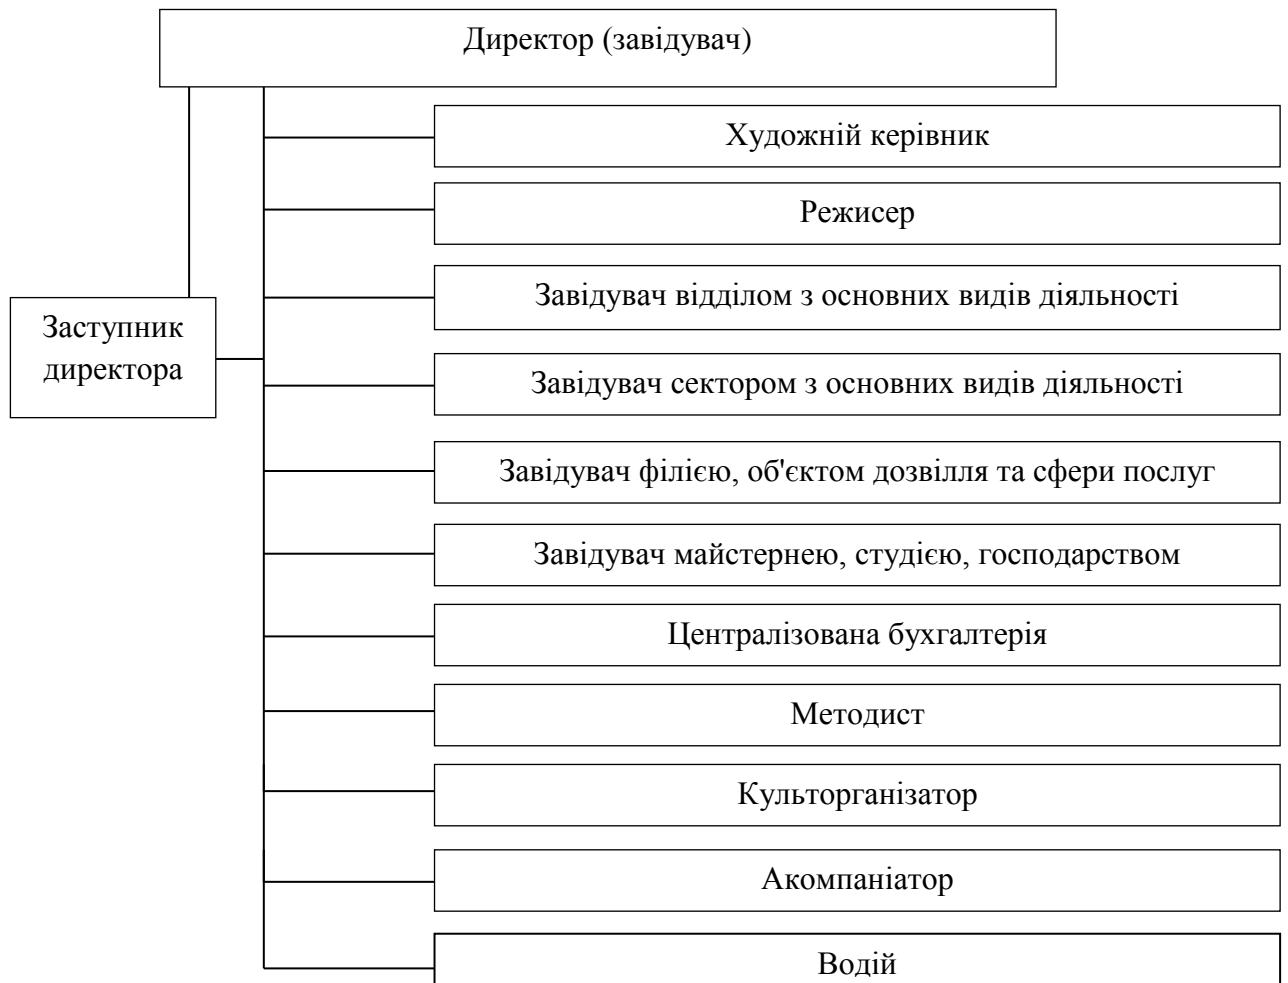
Директор (завідувач)

Заступник директора

Художній керівник

Режисер

Завідувач відділом з основних видів діяльності

Завідувач сектором з основних видів діяльності

Завідувач філією, об'єктом дозвілля та сфери послуг

Завідувач майстернею, студією, господарством

Централізована бухгалтерія

Методист

Культорганізатор

Акомпаніатор

Водій